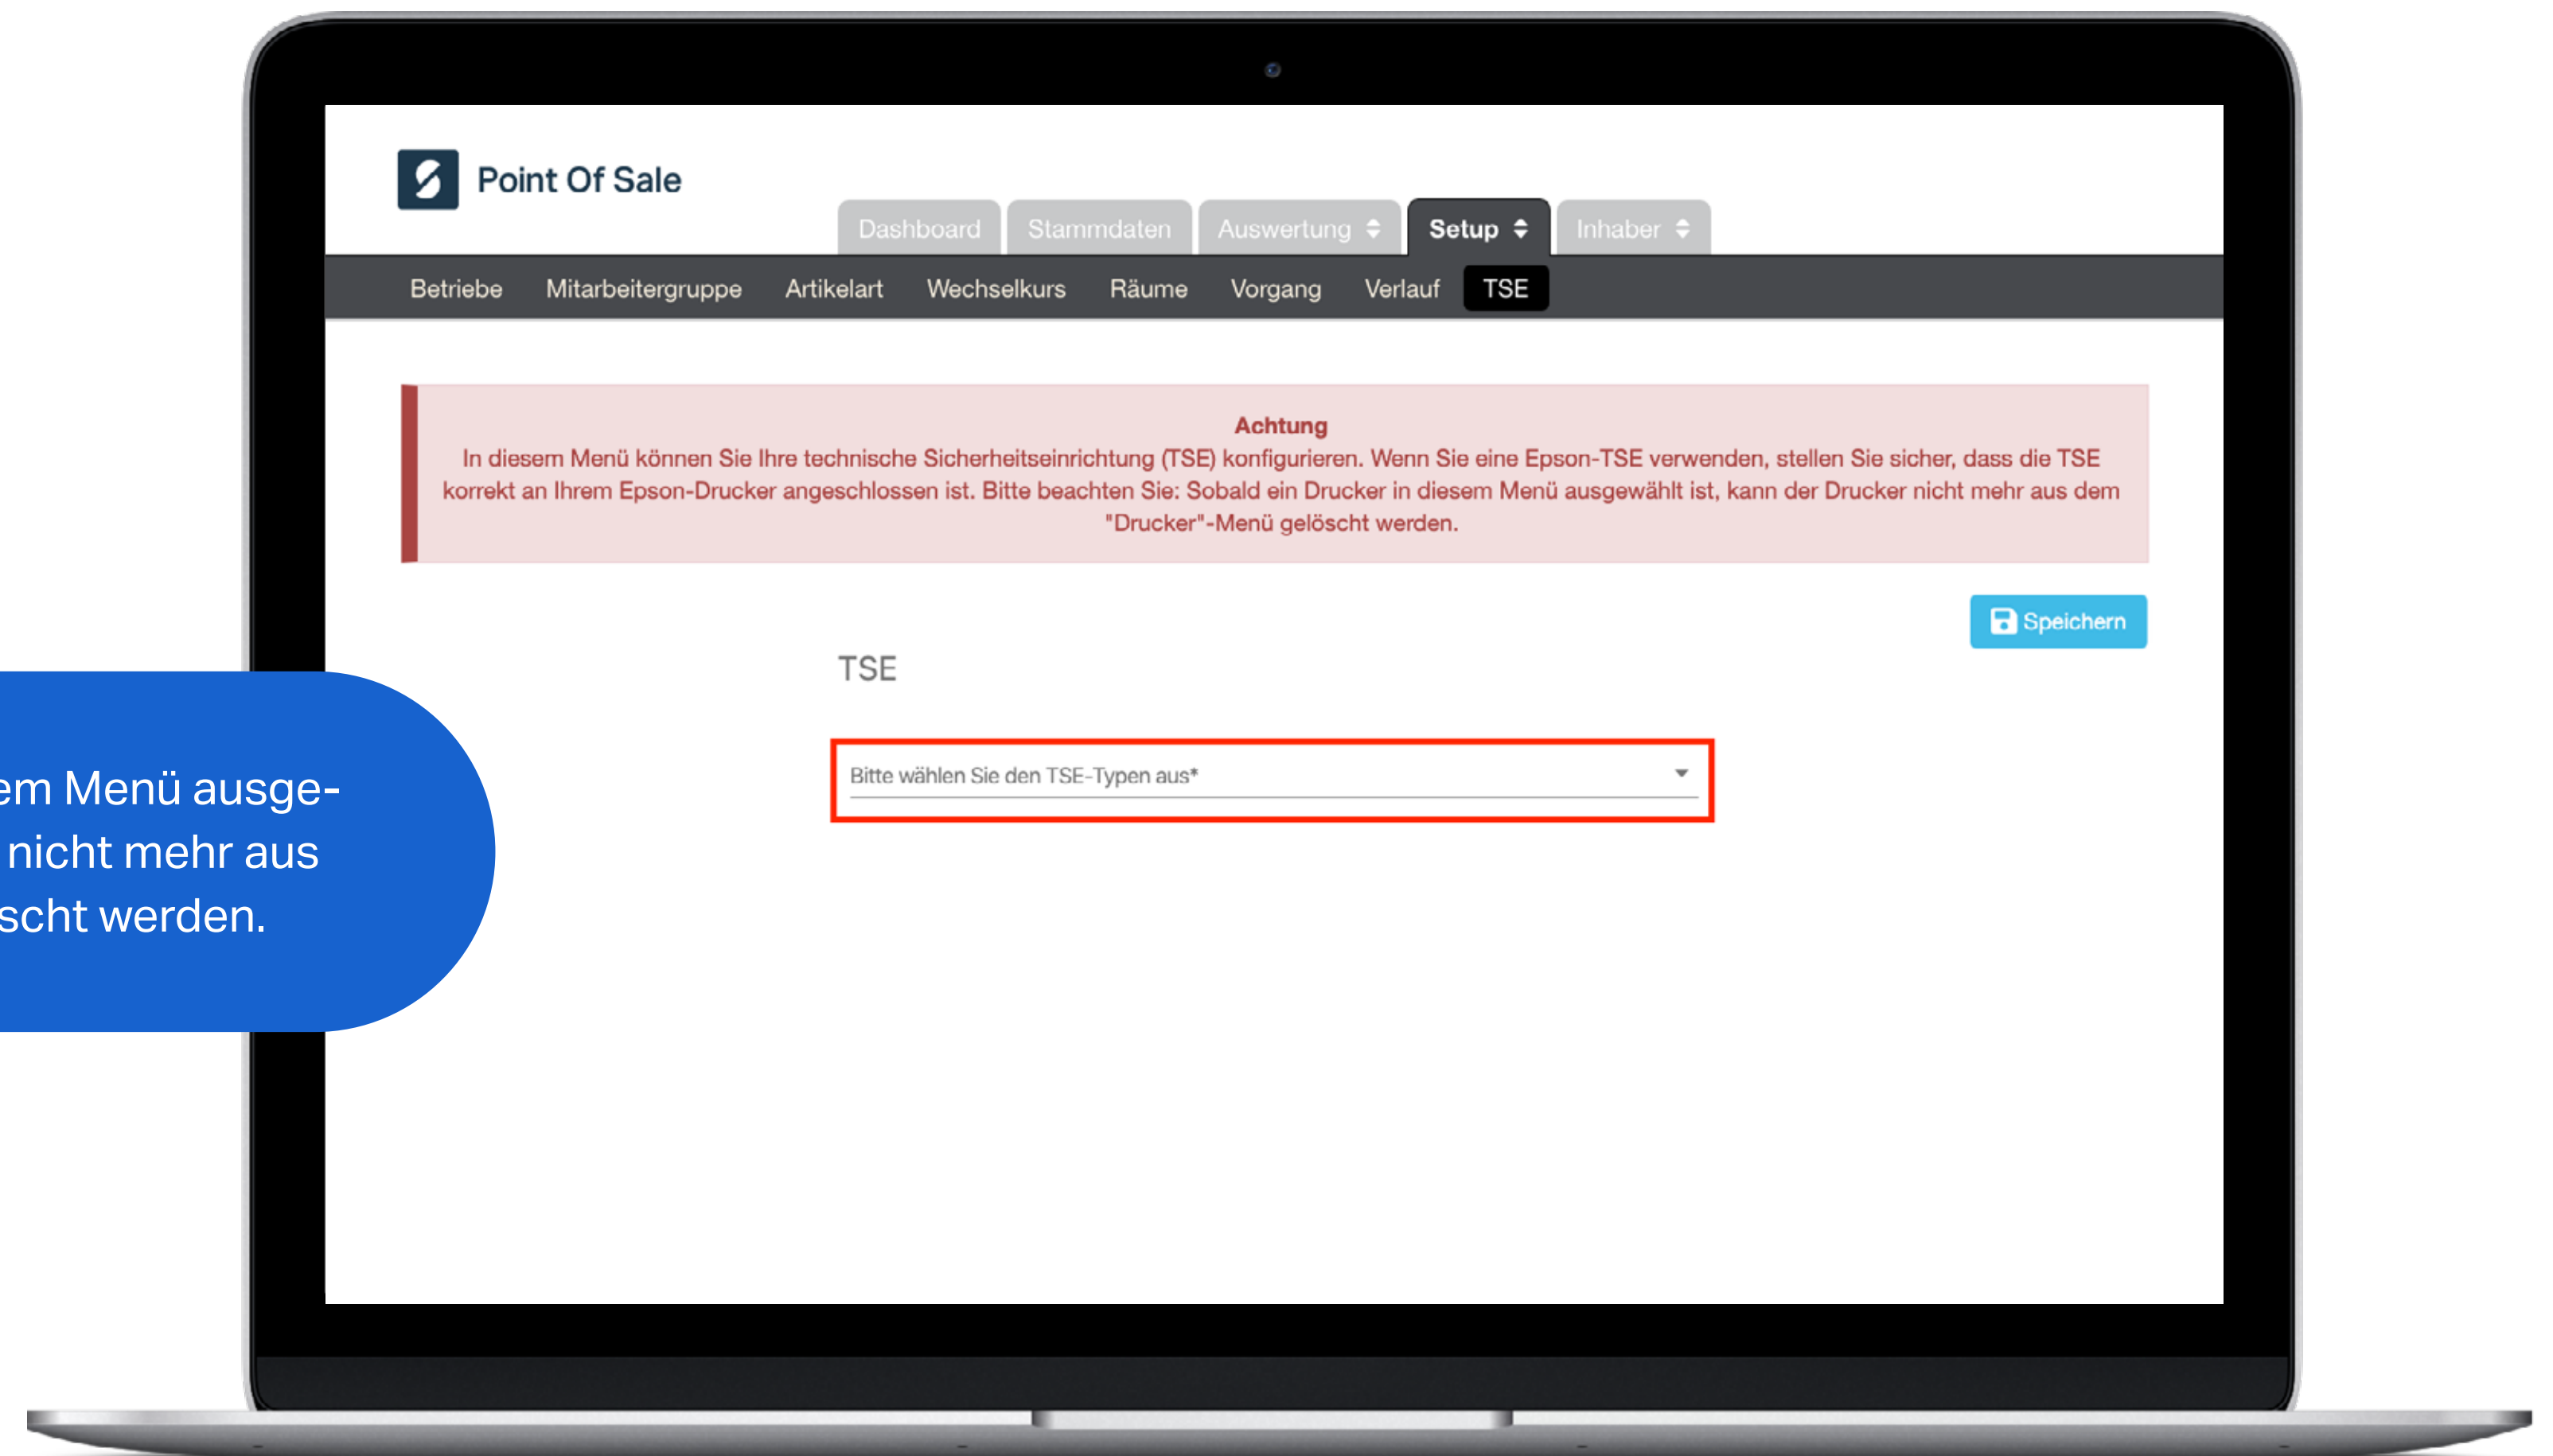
Point Of Sale

Dashboard Stammdaten Auswertung Setup Inhaber

Betriebe Mitarbeitergruppe Artikelart Wechselkurs Räume Vorgang Verlauf TSE

Achtung
In diesem Menü können Sie Ihre technische Sicherheitseinrichtung (TSE) konfigurieren. Wenn Sie eine Epson-TSE verwenden, stellen Sie sicher, dass die TSE korrekt an Ihrem Epson-Drucker angeschlossen ist. Bitte beachten Sie: Sobald ein Drucker in diesem Menü ausgewählt ist, kann der Drucker nicht mehr aus dem "Drucker"-Menü gelöscht werden.

Speichern

TSE

Bitte wählen Sie den TSE-Typen aus*

em Menü ausge-
nicht mehr aus
scht werden.